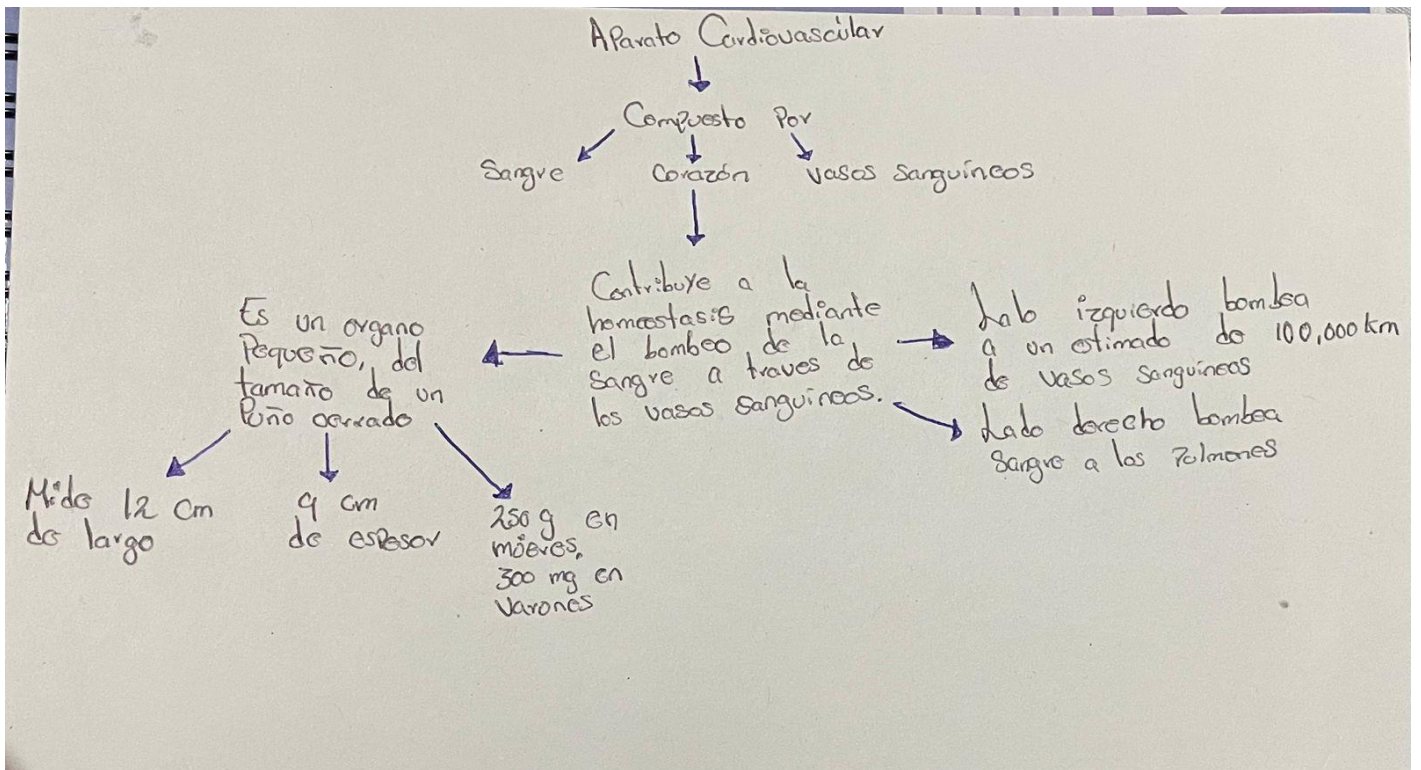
Aparato Cardiovascular

Compuesto Por

Sangre

Corazón

vasos sanguíneos

Contribuye a la homeostasis mediante el bombeo de la sangre a traves de los vasos sanguineos.

Es un organo Pequeño, del tamaño de un Puño cerrado

Lado izquierdo bombea a un estimado de 100,000 km de vasos sanguineos

Lado derecho bombea Sangre a los Pulmones

Mide 12 cm de largo

9 cm de espesor

250 g en mujeres, 300 mg en Varones